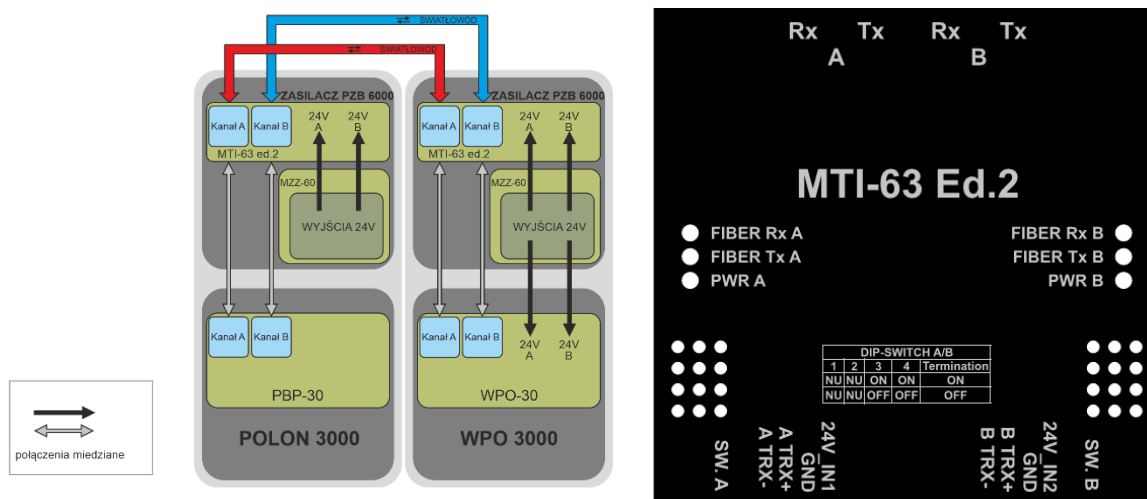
ŚWIATŁOWÓD
ŚWIATŁOWÓD

ZASILACZ PZB 6000
Kanał A
Kanał B
24V A
24V B
MTI-63 ed.2
MZZ-60
WYJŚCIA 24V
Kanał A
Kanał B
PBP-30
POLON 3000

ZASILACZ PZB 6000
Kanał A
Kanał B
24V A
24V B
MTI-63 ed.2
MZZ-60
WYJŚCIA 24V
Kanał A
Kanał B
24V A
24V B
WPO-30
WPO 3000

połączenia miedziane

Rx Tx
A
Rx Tx
B

MTI-63 Ed.2

FIBER Rx A
FIBER Tx A
PWR A

FIBER Rx B
FIBER Tx B
PWR B

DIP-SWITCH A/B

| 1 | 2 | 3 | 4 | Termination |
|---|---|---|---|---|
| NU | NU | ON | ON | ON |
| NU | NU | OFF | OFF | OFF |

SW. A
A TRX+
A TRX-
GND
24V_IN1
B TRX+
B TRX-
GND
24V_IN2
SW. B